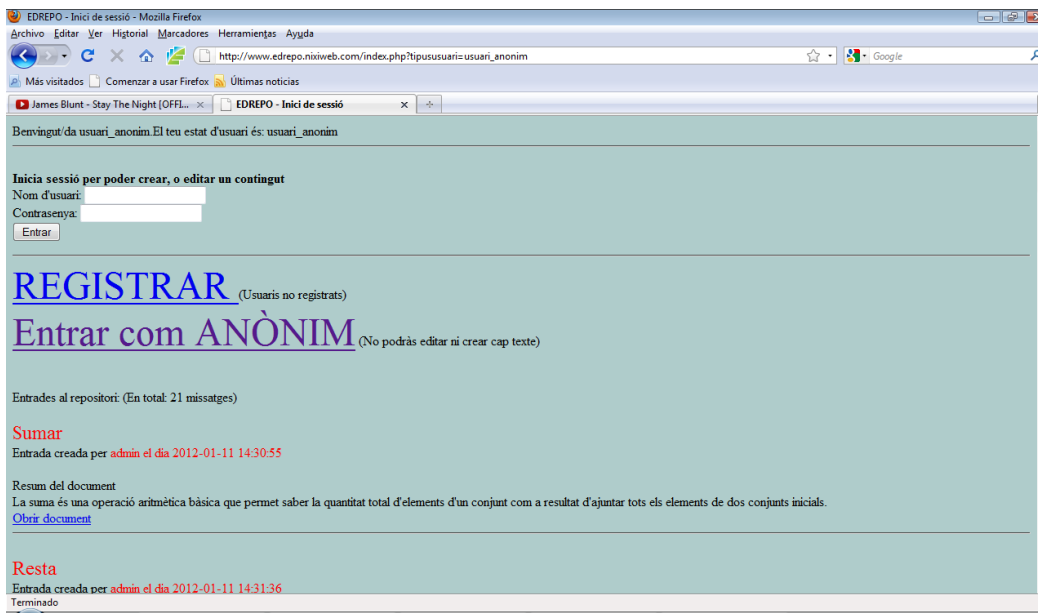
EDREPO - Inici de sessió - Mozilla Firefox

Archivo Editar Ver Historial Marcadores Herramientas Ayuda

http://www.edrepo.nixiweb.com/index.php?tipususuari=usuari_anonim

Google

Más visitados Comenzar a usar Firefox Últimas noticias

James Blunt - Stay The Night [OFFI... × EDREPO - Inici de sessió ×

Benvingut/da usuari_anonim.El teu estat d'usuari és: usuari_anonim

**Inicia sessió per poder crear, o editar un contingut**
Nom d'usuari:
Contrasenya:
Entrar

REGISTRAR (Usuaris no registrats)
Entrar com ANÒNIM (No podràs editar ni crear cap texte)

Entrades al repositori: (En total: 21 missatges)

Sumar
Entrada creada per admin el dia 2012-01-11 14:30:55

Resum del document
La suma és una operació aritmètica bàsica que permet saber la quantitat total d'elements d'un conjunt com a resultat d'ajuntar tots els elements de dos conjunts inicials.
Obrir document

Resta
Entrada creada per admin el dia 2012-01-11 14:31:36

Terminado